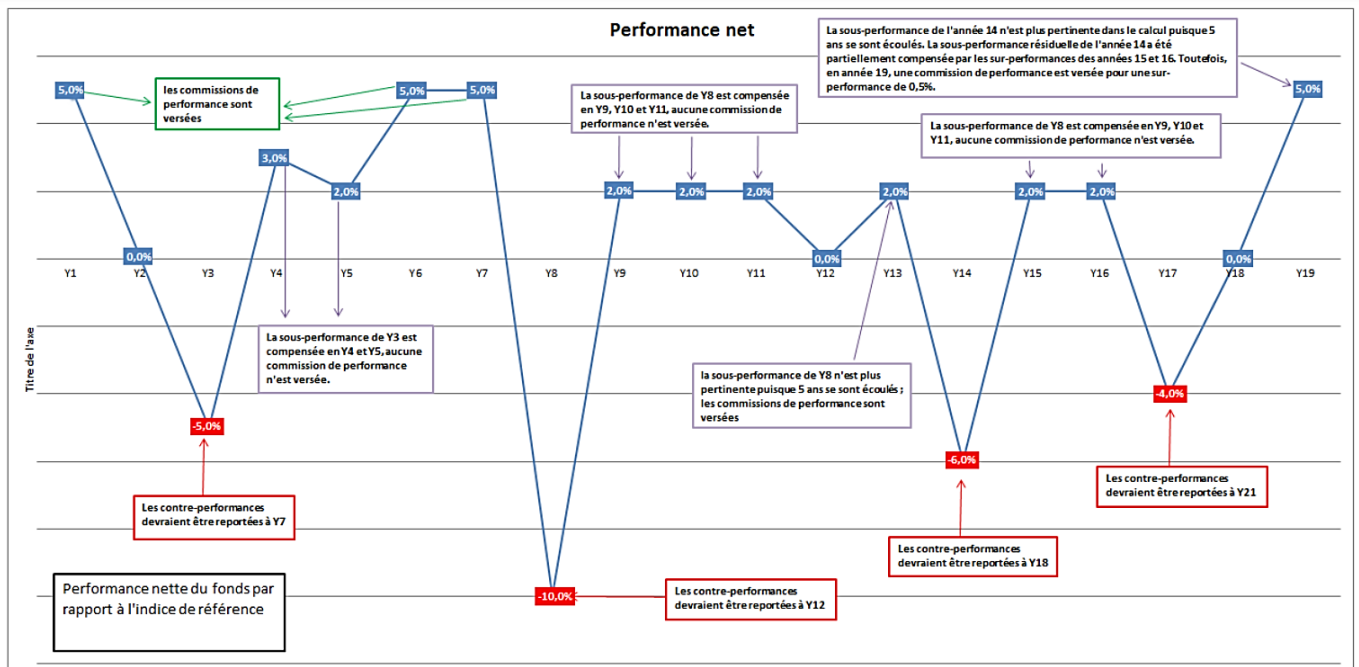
Performance net

La sous-performance de l'année 14 n'est plus pertinente dans le calcul puisque 5 ans se sont écoulés. La sous-performance résiduelle de l'année 14 a été partiellement compensée par les sur-performances des années 15 et 16. Toutefois, en année 19, une commission de performance est versée pour une sur-performance de 0,5%.

les commissions de performance sont versées

La sous-performance de Y8 est compensée en Y9, Y10 et Y11, aucune commission de performance n'est versée.

La sous-performance de Y8 est compensée en Y9, Y10 et Y11, aucune commission de performance n'est versée.

5,0%
0,0%
-5,0%
3,0%
2,0%
5,0%
5,0%
-10,0%
2,0%
2,0%
2,0%
0,0%
2,0%
-6,0%
2,0%
2,0%
-4,0%
0,0%
5,0%

Y1 Y2 Y3 Y4 Y5 Y6 Y7 Y8 Y9 Y10 Y11 Y12 Y13 Y14 Y15 Y16 Y17 Y18 Y19

Titre de l'axe

La sous-performance de Y3 est compensée en Y4 et Y5, aucune commission de performance n'est versée.

la sous-performance de Y8 n'est plus pertinente puisque 5 ans se sont écoulés ; les commissions de performance sont versées

Les contre-performances devraient être reportées à Y7

Les contre-performances devraient être reportées à Y21

Les contre-performances devraient être reportées à Y18

Les contre-performances devraient être reportées à Y12

Performance nette du fonds par rapport à l'indice de référence